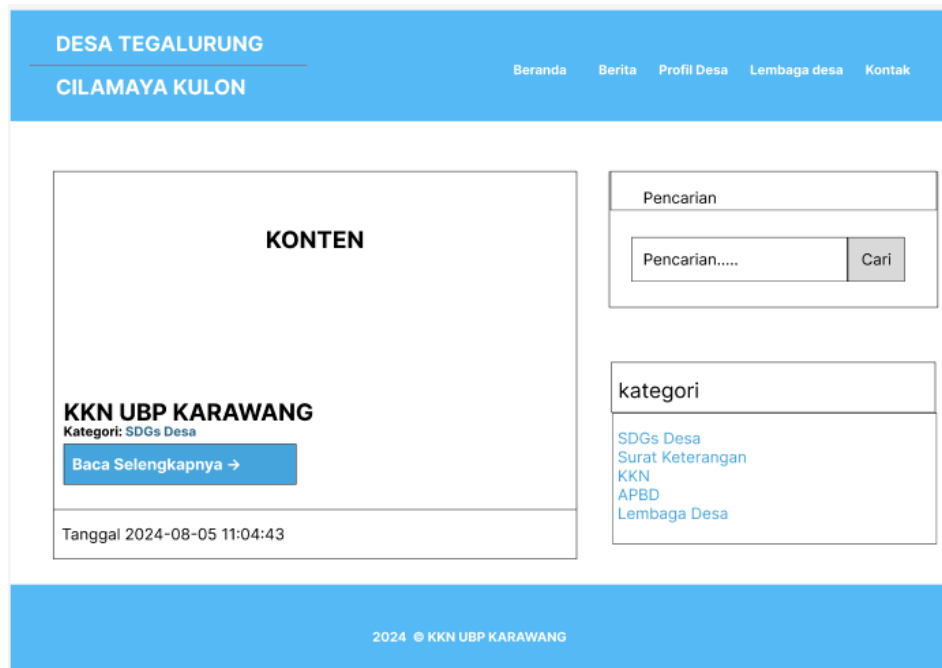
DESA TEGALURUNG

CILAMAYA KULON

Beranda Berita Profil Desa Lembaga desa Kontak

KONTEN

KKN UBP KARAWANG

Kategori: SDGs Desa

Baca Selengkapnya →

Tanggal 2024-08-05 11:04:43

Pencarian

Pencarian.....

Cari

kategori

SDGs Desa
Surat Keterangan
KKN
APBD
Lembaga Desa

2024 © KKN UBP KARAWANG